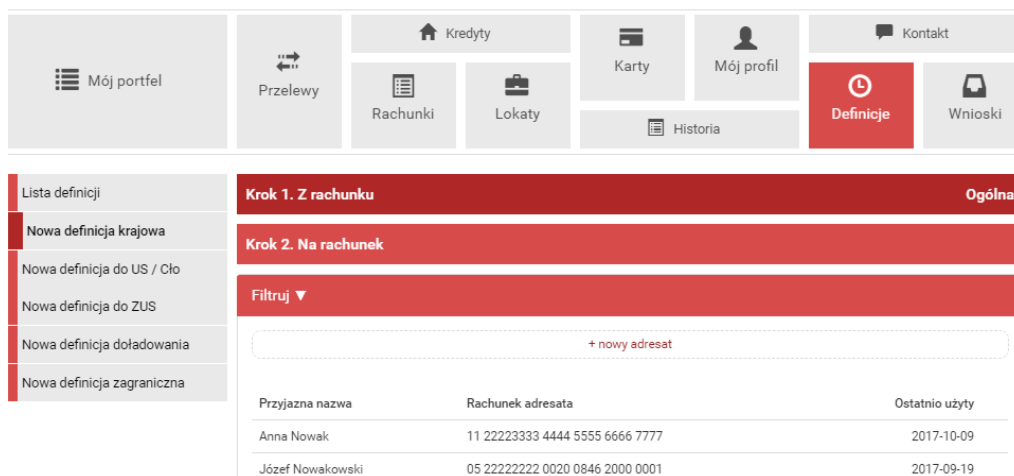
Mój portfel

Przelewy

Kredyty

Rachunki

Lokaty

Karty

Mój profil

Historia

Kontakt

Definicje

Wnioski

Lista definicji

Nowa definicja krajowa

Nowa definicja do US / Cło

Nowa definicja do ZUS

Nowa definicja doładowania

Nowa definicja zagraniczna

Krok 1. Z rachunku

Ogólna

Krok 2. Na rachunek

Filtruj ▼

+ nowy adresat

| Przyjazna nazwa | Rachunek adresata | Ostatnio użyty |
|---|---|---|
| Anna Nowak | 11 22223333 4444 5555 6666 7777 | 2017-10-09 |
| Józef Nowakowski | 05 22222222 0020 0846 2000 0001 | 2017-09-19 |